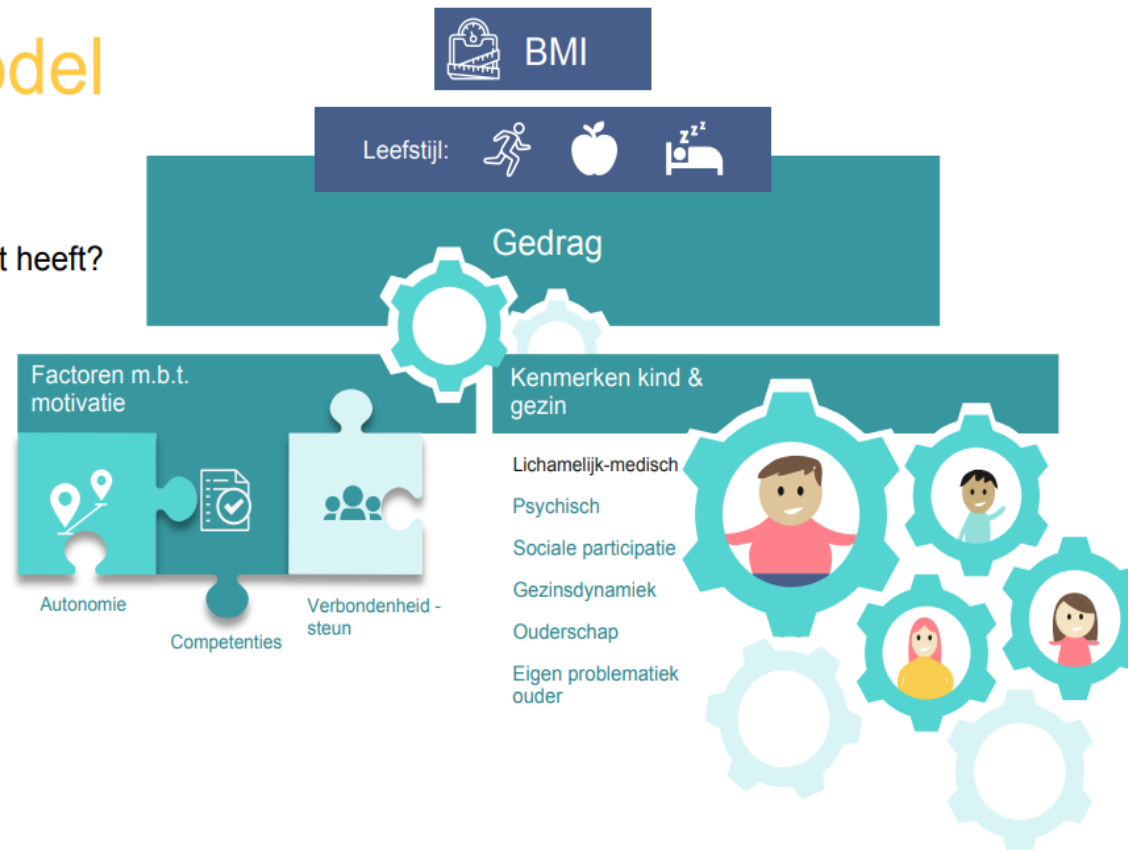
odel

t heeft?

BMI

Leefstijl:

Gedrag

Factoren m.b.t. motivatie

Autonomie

Competenties

Verbondenheid - steun

Kenmerken kind & gezin

Lichamelijk-medisch

Psychisch

Sociale participatie

Gezinsdynamiek

Ouderschap

Eigen problematiek ouder